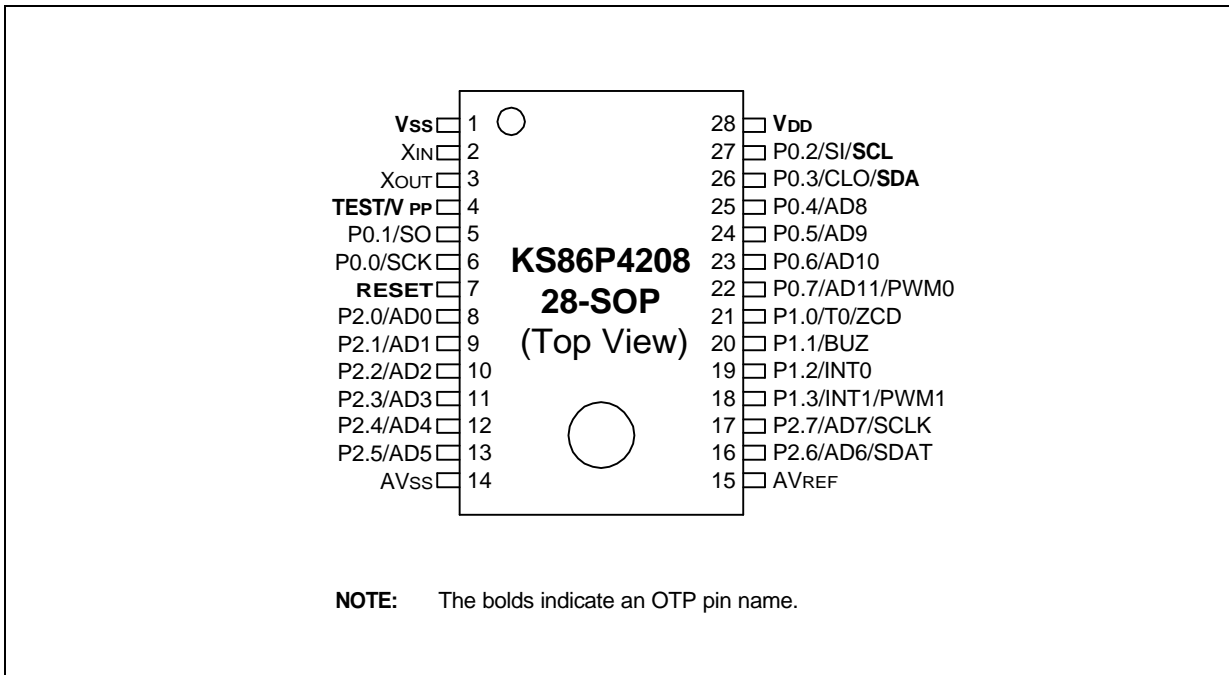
VSS 1
XIN 2
XOUT 3
TEST/VPP 4
P0.1/SO 5
P0.0/SCK 6
RESET 7
P2.0/AD0 8
P2.1/AD1 9
P2.2/AD2 10
P2.3/AD3 11
P2.4/AD4 12
P2.5/AD5 13
AVSS 14

KS86P4208
28-SOP
(Top View)

28 VDD
27 P0.2/SI/SCL
26 P0.3/CLO/SDA
25 P0.4/AD8
24 P0.5/AD9
23 P0.6/AD10
22 P0.7/AD11/PWM0
21 P1.0/T0/ZCD
20 P1.1/BUZ
19 P1.2/INT0
18 P1.3/INT1/PWM1
17 P2.7/AD7/SCLK
16 P2.6/AD6/SDAT
15 AVREF

NOTE: The bolds indicate an OTP pin name.